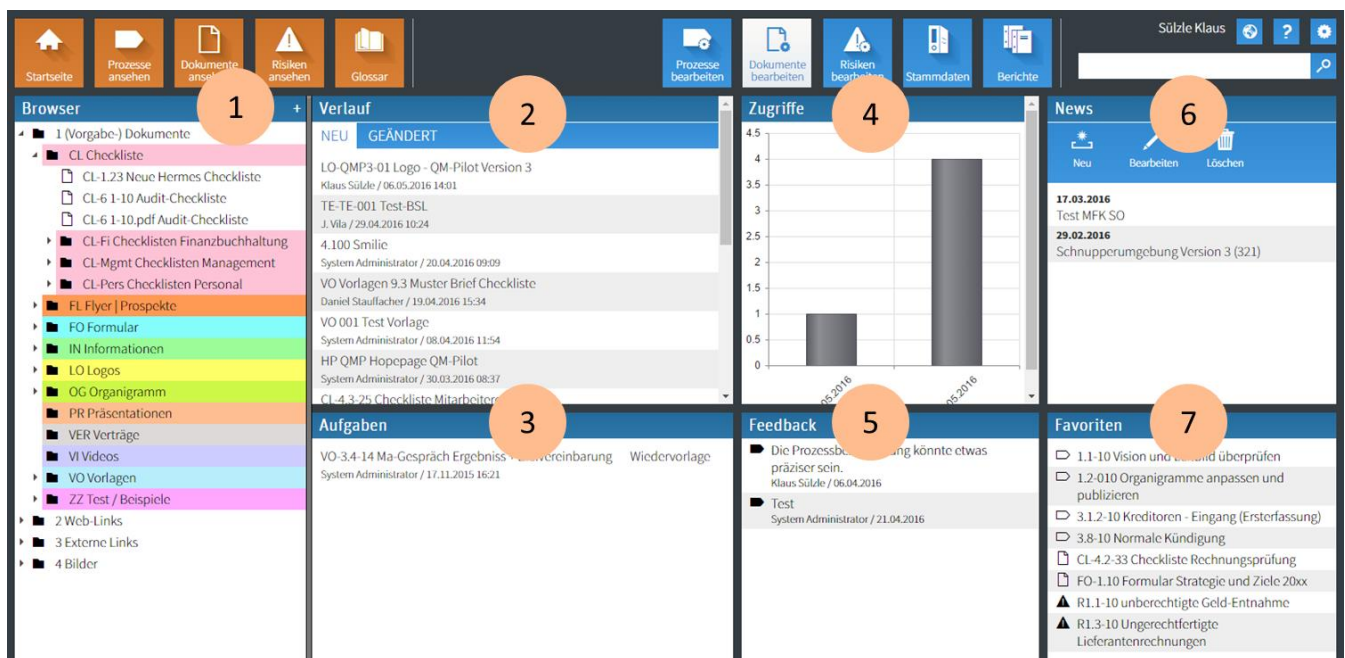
Startseite
Prozesse ansehen
Dokumente anse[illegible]
Risiken ansehen
Glossar
Prozesse bearbeiten
Dokumente bearbeiten
Risiken bearbeiten
Stammdaten
Berichte
Sülzle Klaus

Browser +
1
1 (Vorgabe-) Dokumente
CL Checkliste
CL-1.23 Neue Hermes Checkliste
CL-6 1-10 Audit-Checkliste
CL-6 1-10.pdf Audit-Checkliste
CL-Fi Checklisten Finanzbuchhaltung
CL-Mgmt Checklisten Management
CL-Pers Checklisten Personal
FL Flyer | Prospekte
FO Formular
IN Informationen
LO Logos
OG Organigramm
PR Präsentationen
VER Verträge
VI Videos
VO Vorlagen
ZZ Test / Beispiele
2 Web-Links
3 Externe Links
4 Bilder

Verlauf
2
NEU GEÄNDERT
LO-QMP3-01 Logo - QM-Pilot Version 3
Klaus Sülzle / 06.05.2016 14:01
TE-TE-001 Test-BSL
J. Vila / 29.04.2016 10:24
4.100 Smilie
System Administrator / 20.04.2016 09:09
VO Vorlagen 9.3 Muster Brief Checkliste
Daniel Stauffacher / 19.04.2016 15:34
VO 001 Test Vorlage
System Administrator / 08.04.2016 11:54
HP QMP Hopepage QM-Pilot
System Administrator / 30.03.2016 08:37
CL-4.3-25 Checkliste Mitarbeite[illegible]

Zugriffe
4
4.5
4
3.5
3
2.5
2
1.5
1
0.5
0
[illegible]05.2016
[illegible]05.2016

News
6
Neu Bearbeiten Löschen
17.03.2016
Test MFK SO
29.02.2016
Schnupperumgebung Version 3 (321)

Aufgaben
3
VO-3.4-14 Ma-Gespräch Ergebniss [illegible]vereinbarung Wiedervorlage
System Administrator / 17.11.2015 16:21

Feedback
5
Die Prozessbe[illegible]ung könnte etwas präziser sein.
Klaus Sülzle / 06.04.2016
Test
System Administrator / 21.04.2016

Favoriten
7
1.1-10 Vision und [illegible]bild überprüfen
1.2-010 Organigramme anpassen und publizieren
3.1.2-10 Kreditoren - Eingang (Ersterfassung)
3.8-10 Normale Kündigung
CL-4.2-33 Checkliste Rechnungsprüfung
FO-1.10 Formular Strategie und Ziele 20xx
R1.1-10 unberechtigte Geld-Entnahme
R1.3-10 Ungerechtfertigte Lieferantenrechnungen